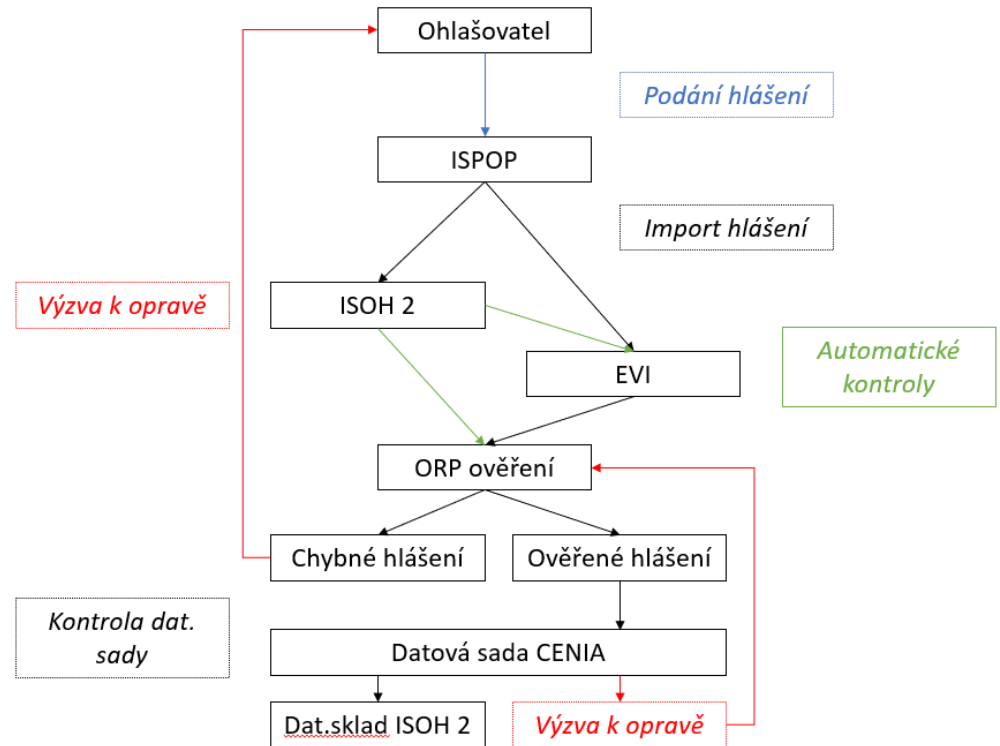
Ohlašovatel

Podání hlášení

ISPOP

Import hlášení

Výzva k opravě

ISOH 2

EVI

Automatické kontroly

ORP ověření

Chybné hlášení

Ověřené hlášení

Kontrola dat. sady

Datová sada CENIA

Dat.sklad ISOH 2

Výzva k opravě